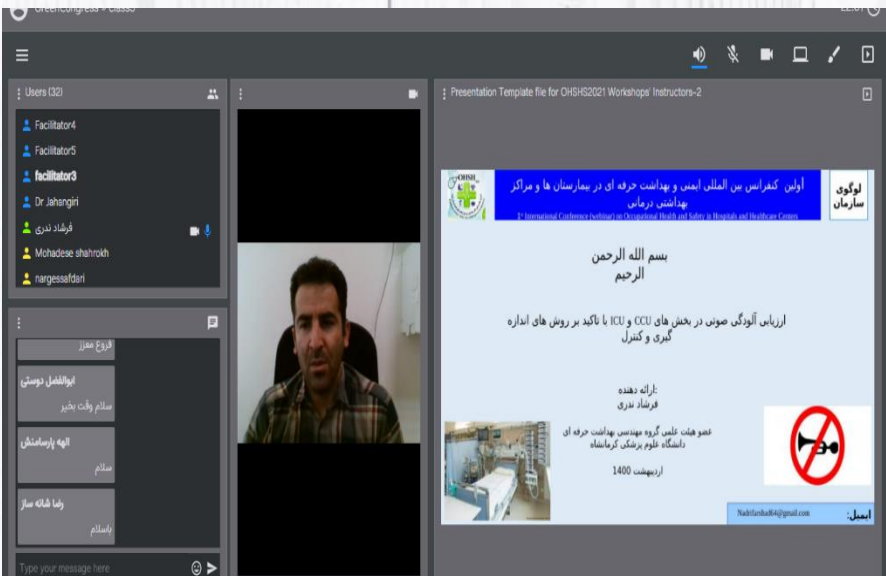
GreenCongress » Class3

Users (32)

Facilitator4
Facilitator5
facilitator3
Dr Jahangiri
فرشاد ندری
Mohadese shahrokh
nargessafdari

فروغ معزز

ابوالفضل دوستی
سلام وقت بخیر

الهه پارسامنش
سلام

رضا شانه ساز
باسلام

Type your message here

Presentation Template file for OHSHS2021 Workshops' Instructors-2

اولین کنفرانس بین المللی ایمنی و بهداشت حرفه ای در بیمارستان ها و مراکز بهداشتی درمانی

1st International Conference (webinar) on Occupational Health and Safety in Hospitals and Healthcare Centers

لوگوی سازمان

بسم الله الرحمن الرحیم

ارزیابی آلودگی صوتی در بخش های CCU و ICU با تاکید بر روش های اندازه گیری و کنترل

:ارائه دهنده
فرشاد ندری

عضو هیئت علمی گروه مهندسی بهداشت حرفه ای دانشگاه علوم پزشکی کرمانشاه

اردیبهشت 1400

ایمیل:
Nadrifarshad64@gmail.com